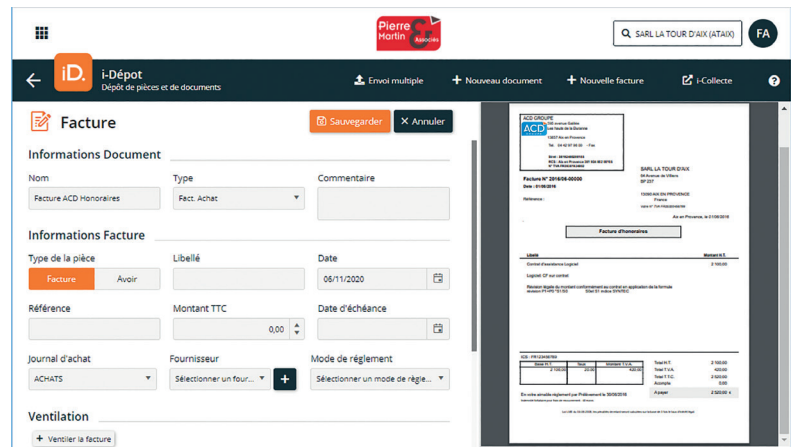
Pierre Martin & Associés

SARL LA TOUR D'AIX (ATAIX)

FA

iD.

i-Dépot

Dépôt de pièces et de documents

Envoi multiple

Nouveau document

Nouvelle facture

i-Collecte

?

Facture

Sauvegarder

Annuler

Informations Document

Nom

Facture ACD Honoraires

Type

Fact. Achat

Commentaire

Informations Facture

Type de la pièce

Facture

Avoir

Libellé

Date

06/11/2020

Référence

Montant TTC

0,00

Date d'échéance

Journal d'achat

ACHATS

Fournisseur

Sélectionner un four...

+

Mode de règlement

Sélectionner un mode de règle...

Ventilation

+ Ventiler la facture

ACD GROUPE

ACD

Facture N° 2016/06-00000

Date : 01/06/2016

Référence :

SARL LA TOUR D'AIX

13090 AIX EN PROVENCE

France

Aix en Provence, le 01/06/2016

Facture d'honoraires

Libellé

Montant H.T.

Contrat d'assistance Logiciel

2 100.00

Logiciel : CF our contrat

Total H.T.

2 100.00

Total T.V.A.

420.00

Total T.T.C.

2 520.00

Acompte

0.00

A payer

2 520.00 €

En votre aimable règlement par Prélèvement le 30/06/2016